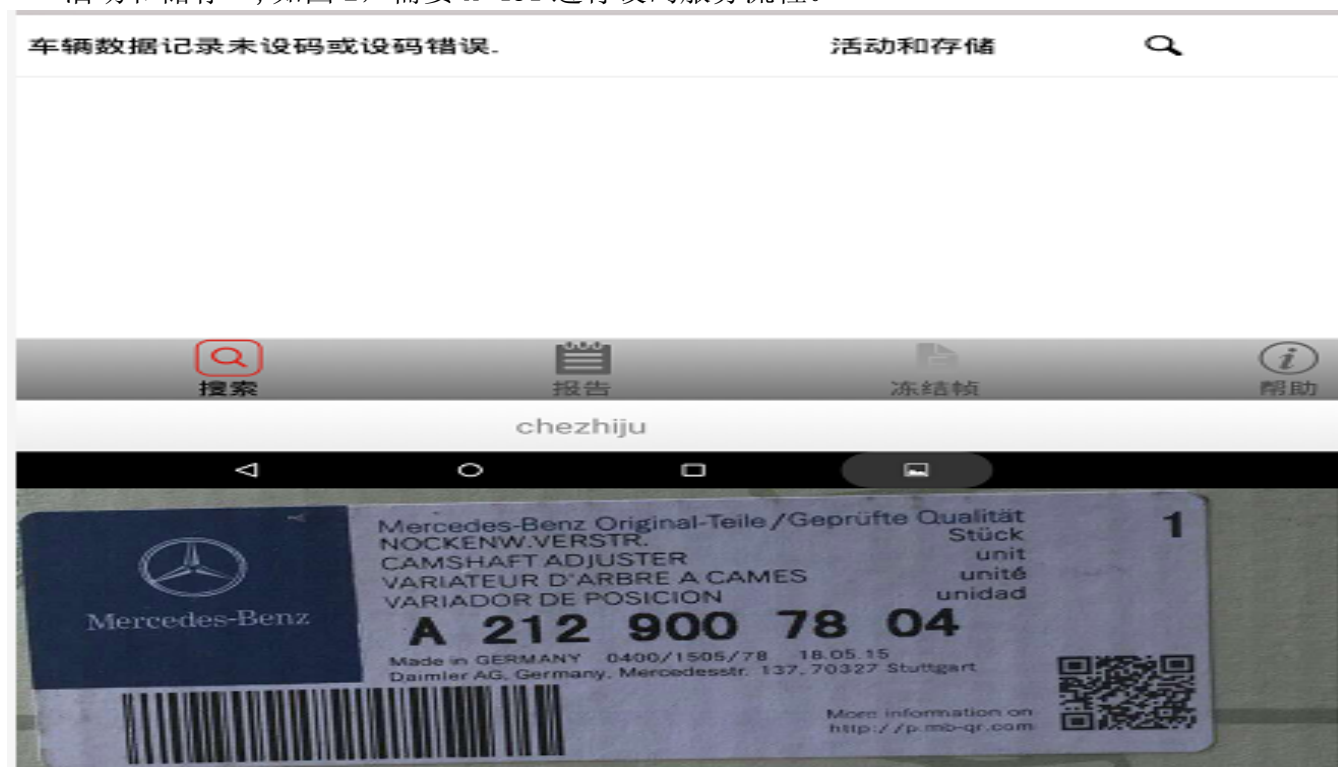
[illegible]

车辆数据记录未设码或设码错误.

活动和存储

搜索

报告

冻结帧

帮助

chezhiju

Mercedes-Benz

Mercedes-Benz Original-Teile / Geprüfte Qualität
NOCKENW.VERSTR.
CAMSHAFT ADJUSTER
VARIATEUR D'ARBRE A CAMES
VARIADOR DE POSICION

1
Stück
unit
unité
unidad

A 212 900 78 04

Made in GERMANY 0400/1505/78 18.05.15
Daimler AG, Germany, Mercedesstr. 137, 70327 Stuttgart

More information on
http://p.mb-qr.com